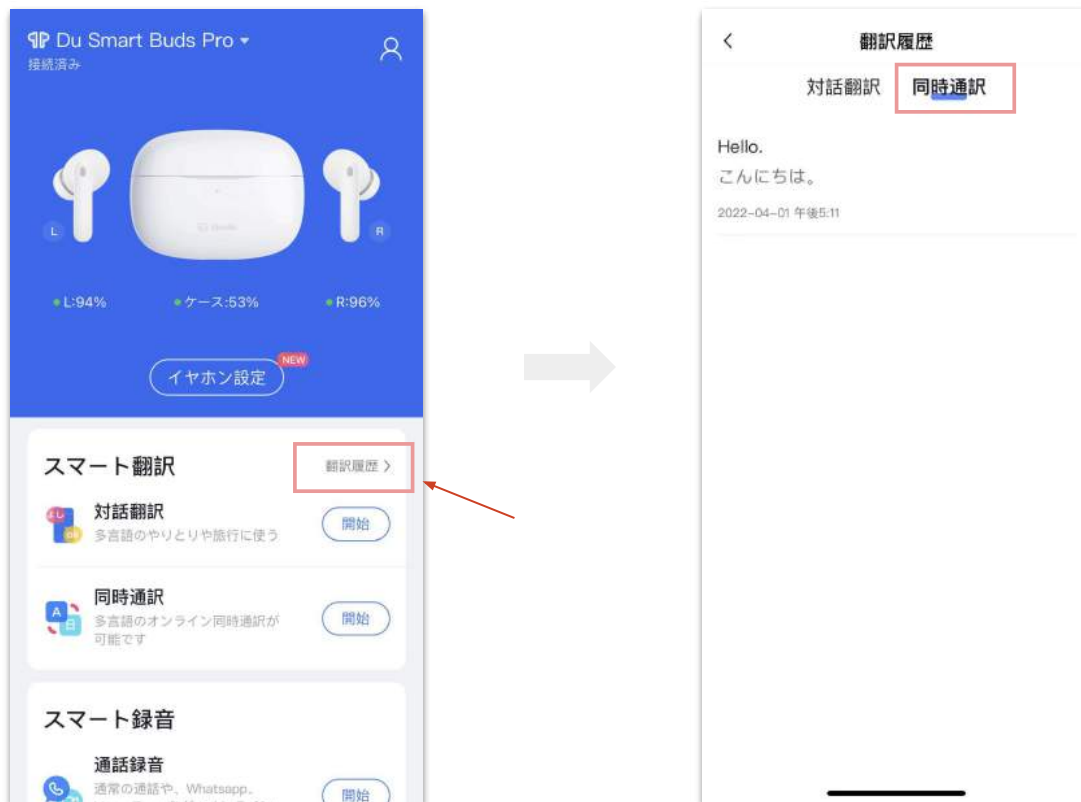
Du Smart Buds Pro
接続済み

L
R

L:94%
ケース:53%
R:96%

NEW
イヤホン設定

スマート翻訳
翻訳履歴 >

対話翻訳
多言語のやりとりや旅行に使う
開始

同時通訳
多言語のオンライン同時通訳が可能です
開始

スマート録音

通話録音
通常の通話や、Whatsapp、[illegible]
開始

<
翻訳履歴
対話翻訳
同時通訳

Hello.
こんにちは。
2022-04-01 午後5:11